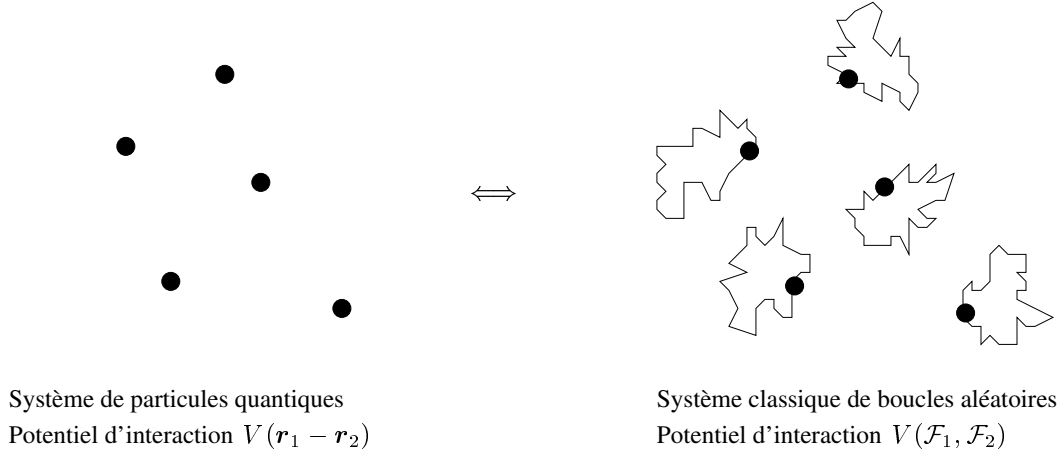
$\Longleftrightarrow$

Système de particules quantiques
Potentiel d'interaction $V(\boldsymbol{r}_1 - \boldsymbol{r}_2)$

Système classique de boucles aléatoires
Potentiel d'interaction $V(\mathcal{F}_1, \mathcal{F}_2)$